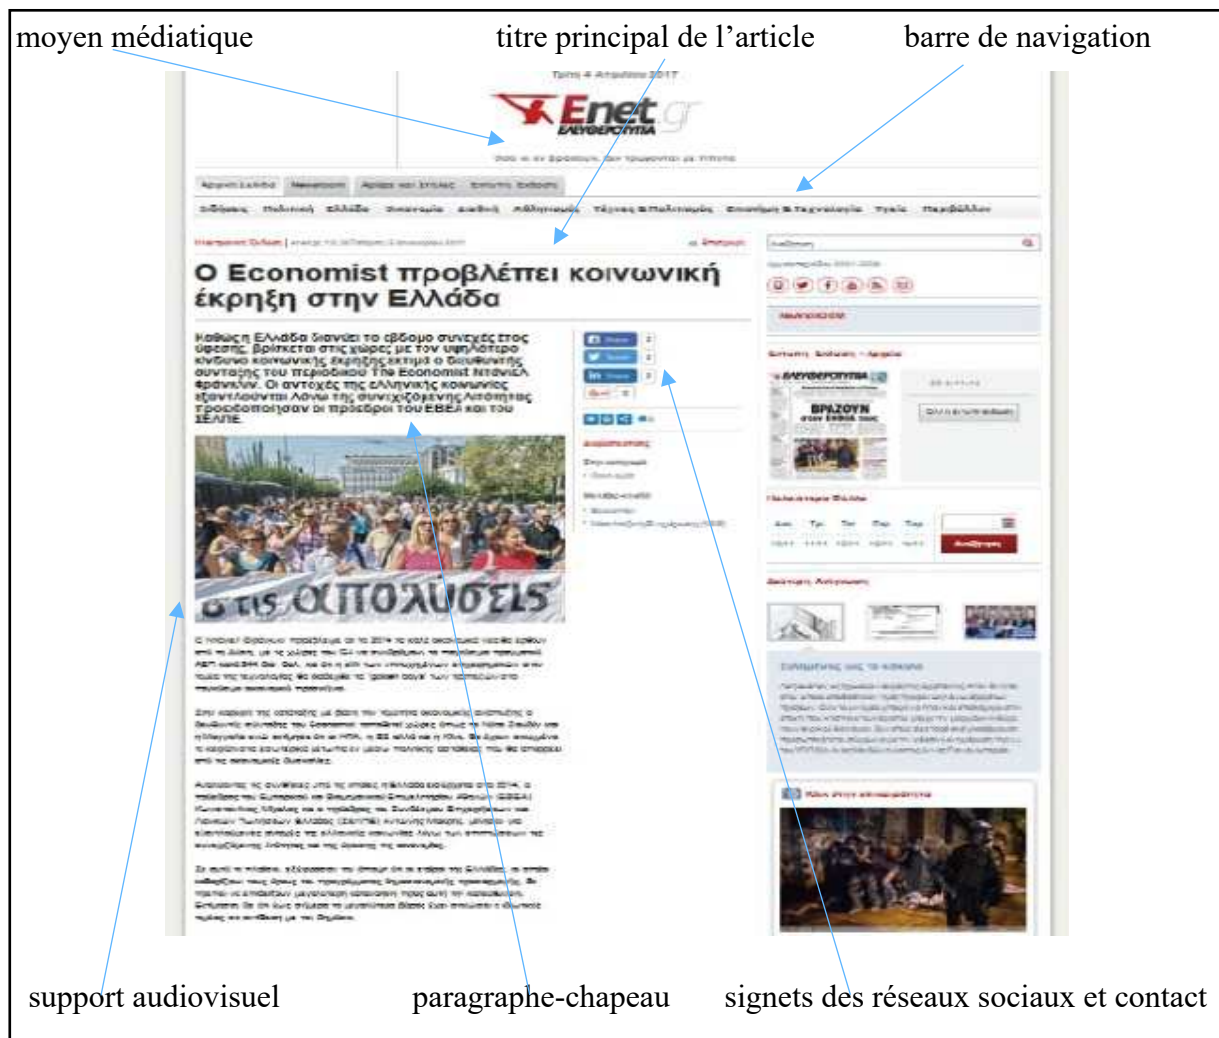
moyen médiatique

titre principal de l'article

barre de navigation

Enet.gr
ΕΛΕΥΘΕΡΟΤΥΠΙΑ

Ο Economist προβλέπει κοινωνική έκρηξη στην Ελλάδα

ΒΡΑΖΟΥΝ

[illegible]

στις απολύσεις

support audiovisuel

paragraphe-chapeau

signets des réseaux sociaux et contact